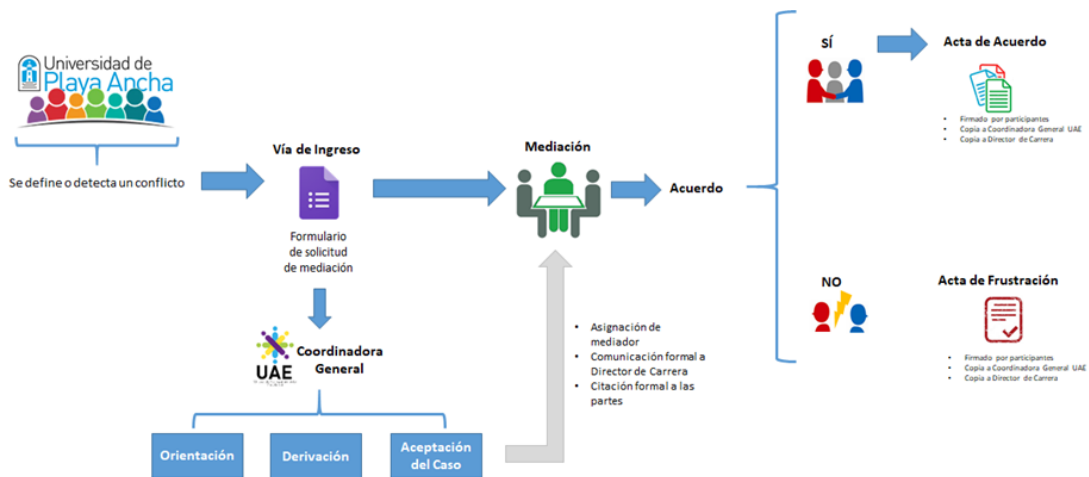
Universidad de Playa Ancha

Se define o detecta un conflicto

Vía de Ingreso

Formulario de solicitud de mediación

UAE

Coordinadora General

Orientación

Derivación

Aceptación del Caso

Mediación

• Asignación de mediador
• Comunicación formal a Director de Carrera
• Citación formal a las partes

Acuerdo

SÍ

Acta de Acuerdo

• Firmado por participantes
• Copia a Coordinadora General UAE
• Copia a Director de Carrera

NO

Acta de Frustración

• Firmado por participantes
• Copia a Coordinadora General UAE
• Copia a Director de Carrera